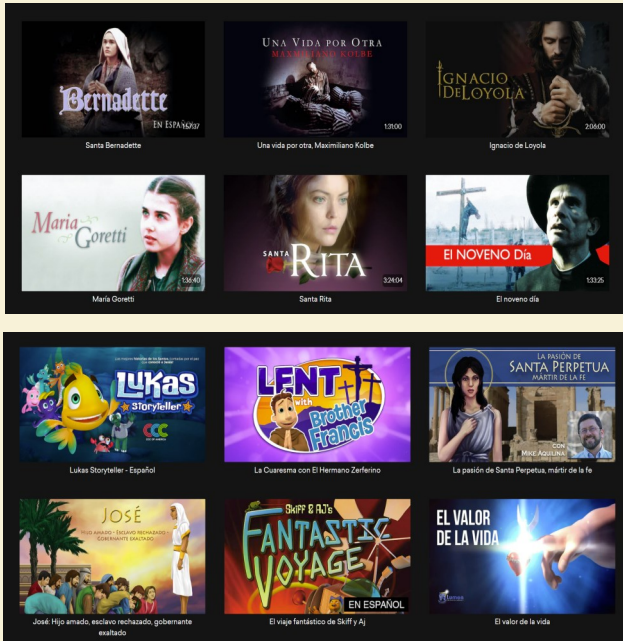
Bernadette
EN ESPA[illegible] 1:57:37
Santa Bernadette

UNA VIDA POR OTRA
MAXIMILIANO KOLBE
1:31:00
Una vida por otra, Maximiliano Kolbe

IGNACIO DE LOYOLA
2:06:00
Ignacio de Loyola

Maria Goretti
1:36:40
María Goretti

SANTA RITA
3:24:04
Santa Rita

EL NOVENO Día
1:33:25
El noveno día

LUKAS storyteller
CCC
Lukas Storyteller - Español

LENT with Brother Francis
La Cuaresma con El Hermano Zerferino

LA PASIÓN DE SANTA PERPETUA MÁRTIR DE LA FE
CON MIKE AQUILINA
La pasión de Santa Perpetua, mártir de la fe

JOSÉ
HIJO AMADO · ESCLAVO RECHAZADO · GOBERNANTE EXALTADO
José: Hijo amado, esclavo rechazado, gobernante exaltado

SKIFF & AJ's FANTASTIC VOYAGE
EN ESPAÑOL
El viaje fantástico de Skiff y Aj

EL VALOR DE LA VIDA
El valor de la vida